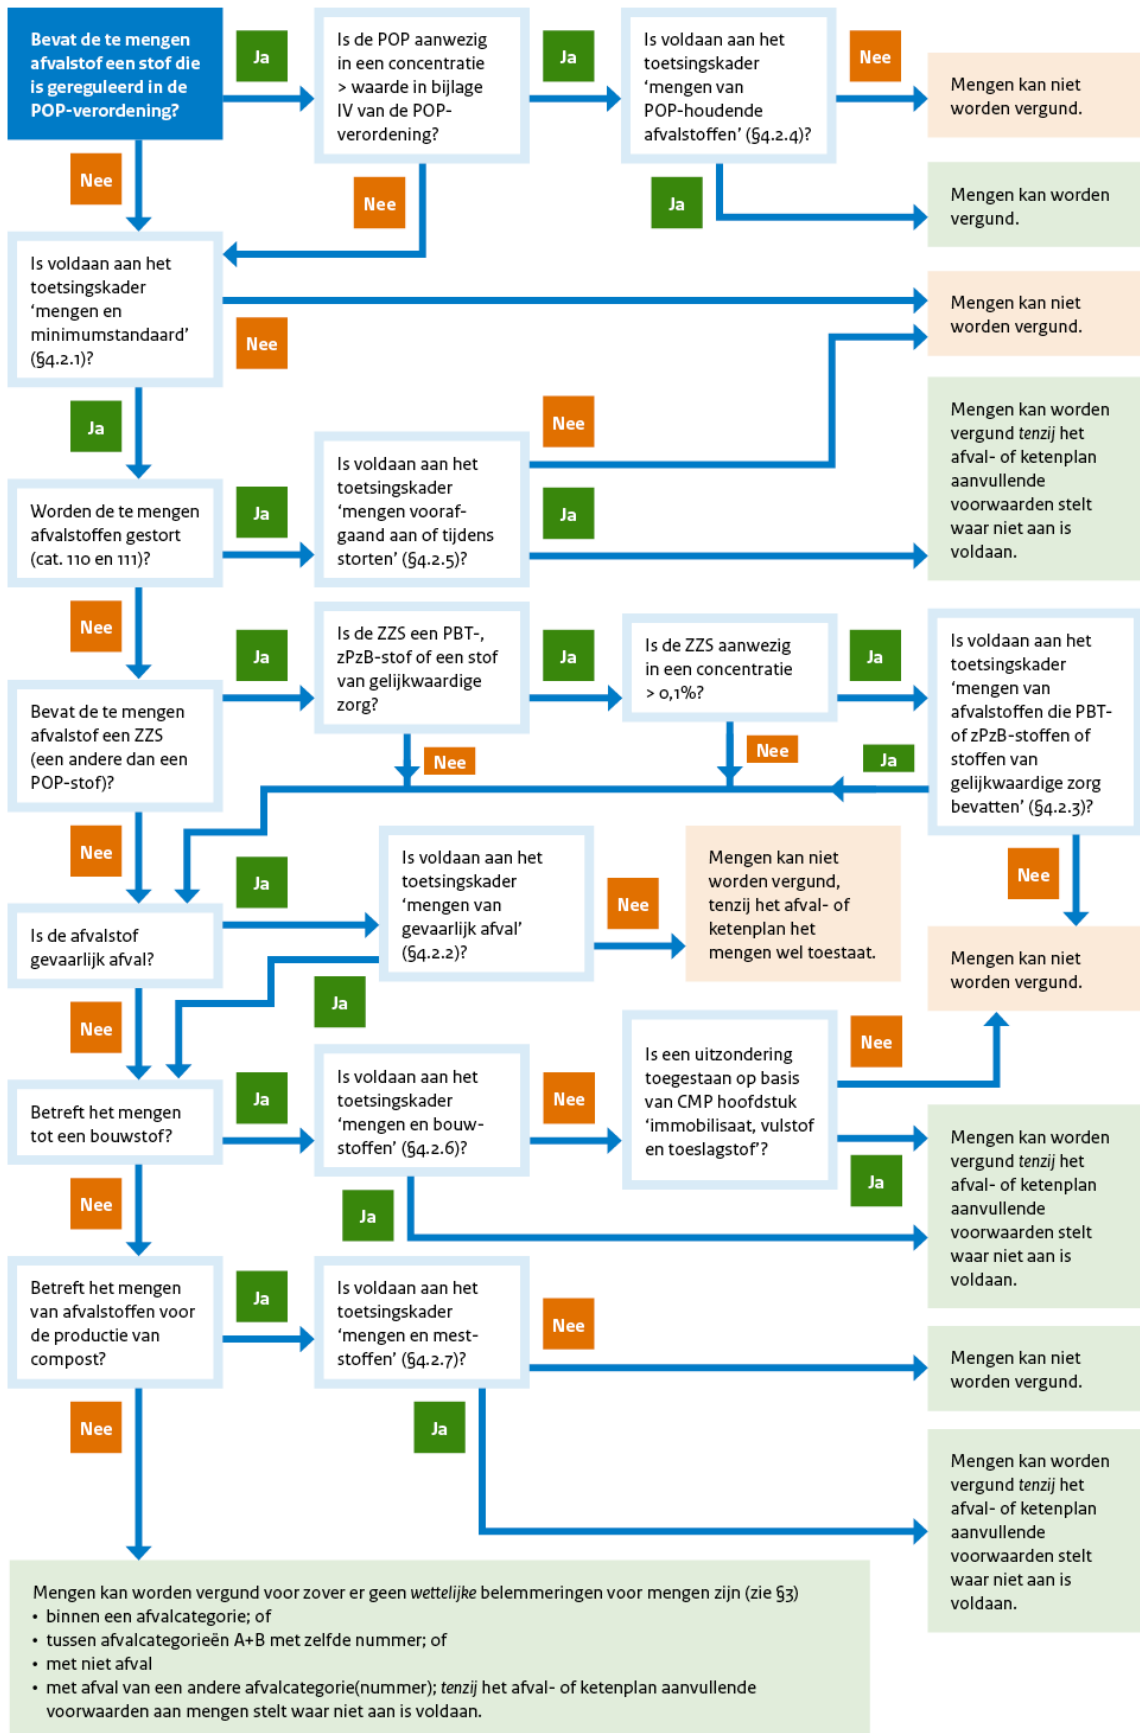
Bevat de te mengen afvalstof een stof die is gereguleerd in de POP-verordening?

Ja

Is de POP aanwezig in een concentratie > waarde in bijlage IV van de POP-verordening?

Ja

Is voldaan aan het toetsingskader ‘mengen van POP-houdende afvalstoffen’ (§4.2.4)?

Nee

Mengen kan niet worden vergund.

Ja

Mengen kan worden vergund.

Nee

Nee

Is voldaan aan het toetsingskader ‘mengen en minimumstandaard’ (§4.2.1)?

Nee

Mengen kan niet worden vergund.

Ja

Nee

Mengen kan worden vergund *tenzij* het afval- of ketenplan aanvullende voorwaarden stelt waar niet aan is voldaan.

Worden de te mengen afvalstoffen gestort (cat. 110 en 111)?

Ja

Is voldaan aan het toetsingskader ‘mengen vooraf-gaand aan of tijdens storten’ (§4.2.5)?

Ja

Nee

Bevat de te mengen afvalstof een ZZS (een andere dan een POP-stof)?

Ja

Is de ZZS een PBT-, zPzB-stof of een stof van gelijkwaardige zorg?

Ja

Is de ZZS aanwezig in een concentratie > 0,1%?

Ja

Is voldaan aan het toetsingskader ‘mengen van afvalstoffen die PBT- of zPzB-stoffen of stoffen van gelijkwaardige zorg bevatten’ (§4.2.3)?

Nee

Nee

Ja

Nee

Nee

Is de afvalstof gevaarlijk afval?

Ja

Is voldaan aan het toetsingskader ‘mengen van gevaarlijk afval’ (§4.2.2)?

Nee

Mengen kan niet worden vergund, tenzij het afval- of ketenplan het mengen wel toestaat.

Mengen kan niet worden vergund.

Ja

Nee

Betreft het mengen tot een bouwstof?

Ja

Is voldaan aan het toetsingskader ‘mengen en bouw-stoffen’ (§4.2.6)?

Nee

Is een uitzondering toegestaan op basis van CMP hoofdstuk ‘immobilisaat, vulstof en toeslagstof’?

Nee

Ja

Mengen kan worden vergund *tenzij* het afval- of ketenplan aanvullende voorwaarden stelt waar niet aan is voldaan.

Ja

Nee

Betreft het mengen van afvalstoffen voor de productie van compost?

Ja

Is voldaan aan het toetsingskader ‘mengen en mest-stoffen’ (§4.2.7)?

Nee

Mengen kan niet worden vergund.

Nee

Ja

Mengen kan worden vergund *tenzij* het afval- of ketenplan aanvullende voorwaarden stelt waar niet aan is voldaan.

Mengen kan worden vergund voor zover er geen *wettelijke* belemmeringen voor mengen zijn (zie §3)
• binnen een afvalcategorie; of
• tussen afvalcategorieën A+B met zelfde nummer; of
• met niet afval
• met afval van een andere afvalcategorie(nummer); *tenzij* het afval- of ketenplan aanvullende voorwaarden aan mengen stelt waar niet aan is voldaan.